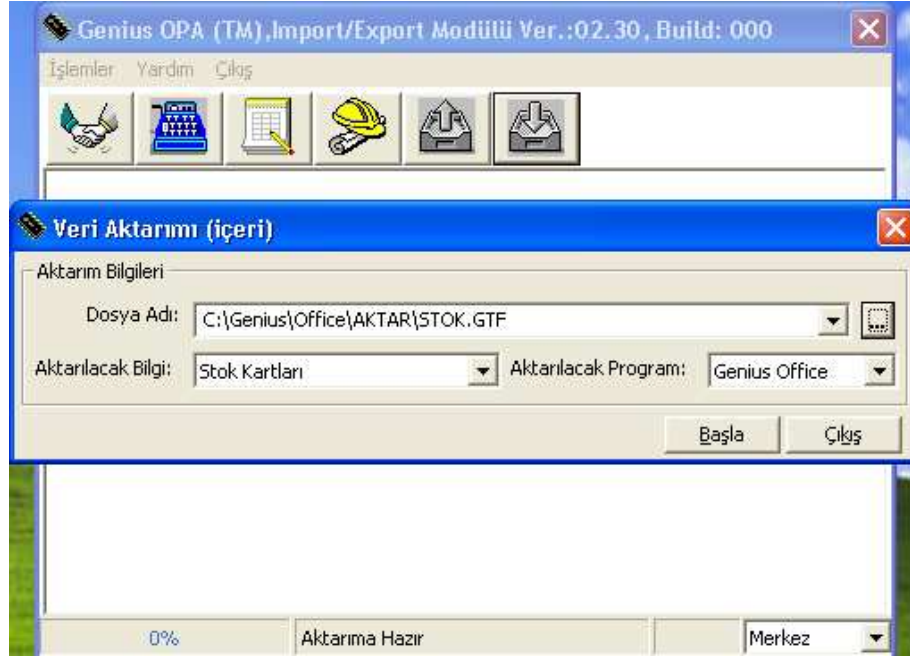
Genius OPA (TM),Import/Export Modülü Ver.:02.30, Build: 000

İşlemler Yardım Çıkış

Veri Aktarımı (içeri)

Aktarım Bilgileri

Dosya Adı: C:\Genius\Office\AKTAR\STOK.GTF

Aktarılacak Bilgi: Stok Kartları

Aktarılacak Program: Genius Office

Başla

Çıkış

0%

Aktarıma Hazır

Merkez